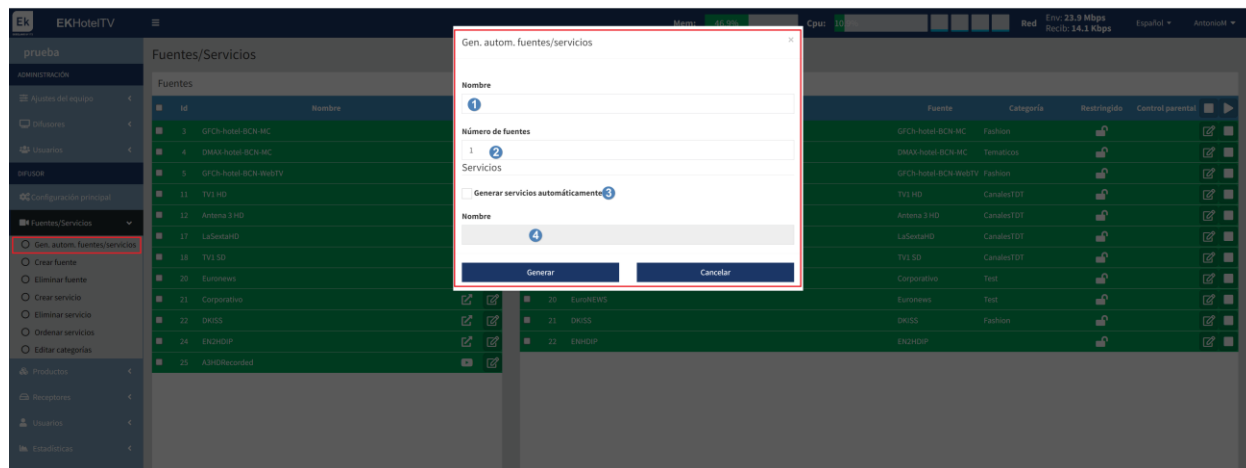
Ek EKHotelTV

Mem: 46.9% Cpu: 10% Red Env: 23.9 Mbps Recib: 14.1 Kbps Español AntonioM

prueba

ADMINISTRACIÓN

Ajustes del equipo

Difusores

Usuarios

DIFUSOR

Configuración principal

Fuentes/Servicios

Gen. autom. fuentes/servicios

Crear fuente

Eliminar fuente

Crear servicio

Eliminar servicio

Ordenar servicios

Editar categorías

Productos

Receptores

Usuarios

Estadísticas

Fuentes/Servicios

Fuentes

| Id | Nombre |
|---|---|
| 3 | GFCh-hotel-BCN-MC |
| 4 | DMAX-hotel-BCN-MC |
| 5 | GFCh-hotel-BCN-WebTV |
| 11 | TV1 HD |
| 12 | Antena 3 HD |
| 17 | LaSextaHD |
| 18 | TV1 SD |
| 20 | Euronews |
| 21 | Corporativo |
| 22 | DKISS |
| 24 | EN2HDIP |
| 25 | A3HDRecorded |

| Id | Nombre | Fuente | Categoría | Restringido | Control parental |
|---|---|---|---|---|---|
| | | GFCh-hotel-BCN-MC | Fashion | | |
| | | DMAX-hotel-BCN-MC | Tematicos | | |
| | | GFCh-hotel-BCN-WebTV | Fashion | | |
| | | TV1 HD | CanalesTDT | | |
| | | Antena 3 HD | CanalesTDT | | |
| | | LaSextaHD | CanalesTDT | | |
| | | TV1 SD | CanalesTDT | | |
| | | Corporativo | Test | | |
| 20 | EuroNEWS | Euronews | Test | | |
| 21 | DKISS | DKISS | Fashion | | |
| 22 | ENHDIP | EN2HDIP | | | |

Gen. autom. fuentes/servicios

Nombre
1

Número de fuentes
1 2

Servicios

Generar servicios automáticamente 3

Nombre
4

Generar

Cancelar